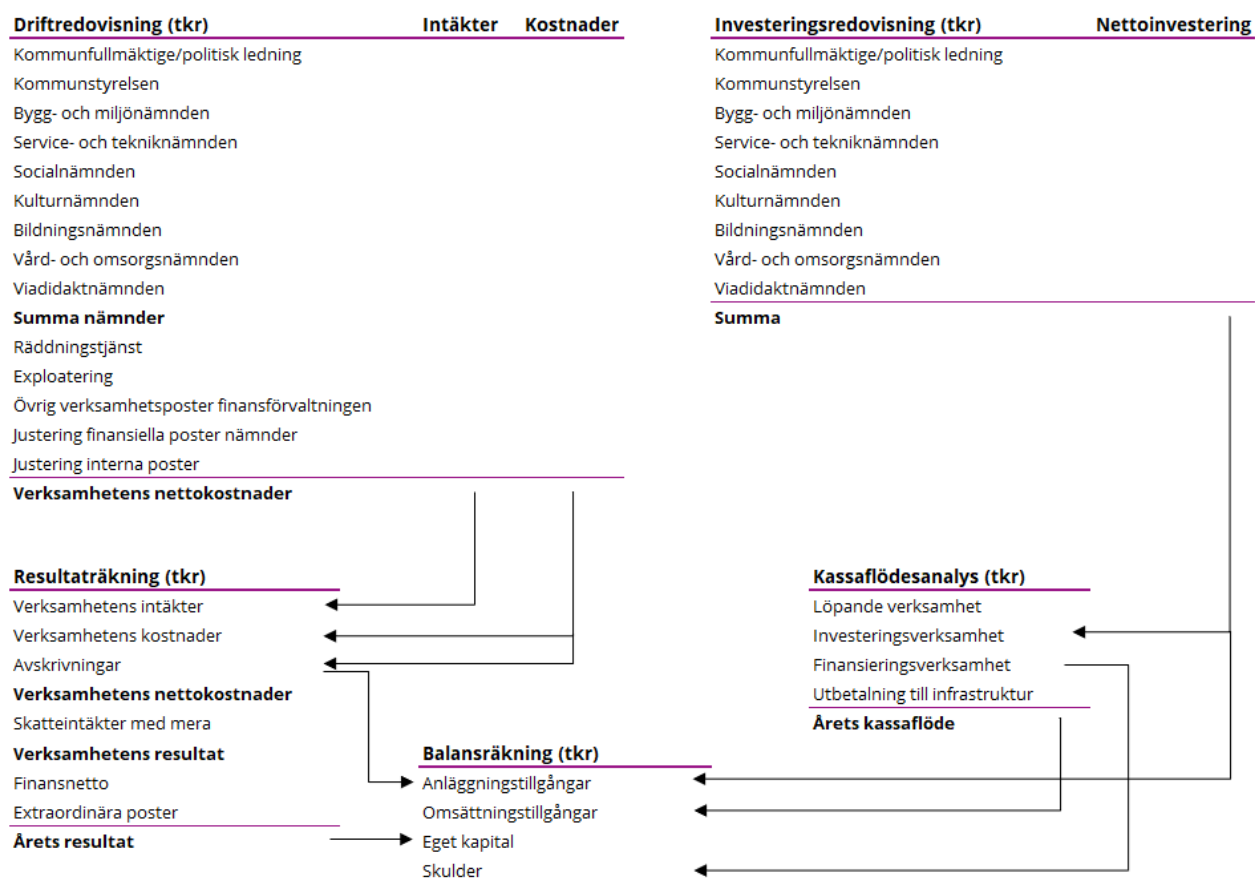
Driftredovisning (tkr) Intäkter Kostnader
Kommunfullmäktige/politisk ledning
Kommunstyrelsen
Bygg- och miljönämnden
Service- och tekniknämnden
Socialnämnden
Kulturnämnden
Bildningsnämnden
Vård- och omsorgsnämnden
Viadidaktnämnden
Summa nämnder
Räddningstjänst
Exploatering
Övrig verksamhetsposter finansförvaltningen
Justering finansiella poster nämnder
Justering interna poster
Verksamhetens nettokostnader

Investeringsredovisning (tkr) Nettoinvestering
Kommunfullmäktige/politisk ledning
Kommunstyrelsen
Bygg- och miljönämnden
Service- och tekniknämnden
Socialnämnden
Kulturnämnden
Bildningsnämnden
Vård- och omsorgsnämnden
Viadidaktnämnden
Summa

Resultaträkning (tkr)
Verksamhetens intäkter
Verksamhetens kostnader
Avskrivningar
Verksamhetens nettokostnader
Skatteintäkter med mera
Verksamhetens resultat
Finansnetto
Extraordinära poster
Årets resultat

Kassaflödesanalys (tkr)
Löpande verksamhet
Investeringsverksamhet
Finansieringsverksamhet
Utbetalning till infrastruktur
Årets kassaflöde

Balansräkning (tkr)
Anläggningstillgångar
Omsättningstillgångar
Eget kapital
Skulder